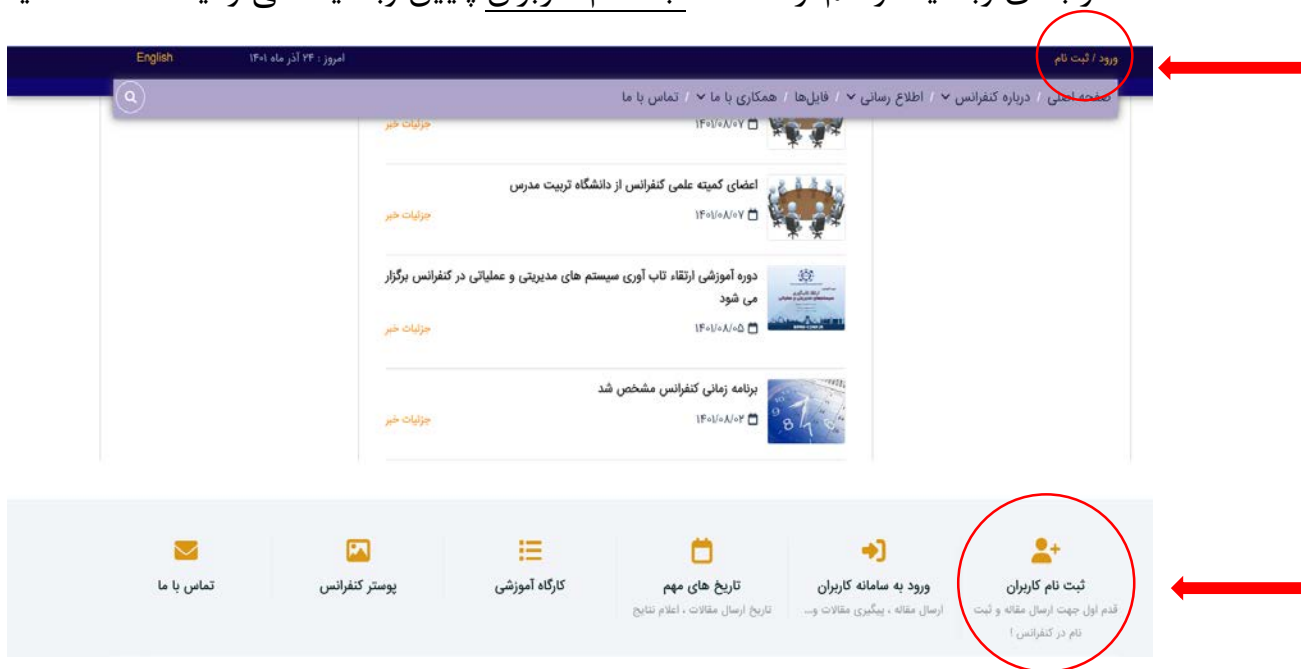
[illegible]

ورود / ثبت نام

امروز : ۲۴ آذر ماه ۱۴۰۱

English

صفحه اصلی / درباره کنفرانس / اطلاع رسانی / فایل‌ها / همکاری با ما / تماس با ما

۱۴۰۱/۰۸/۰۷

جزئیات خبر

اعضای کمیته علمی کنفرانس از دانشگاه تربیت مدرس

۱۴۰۱/۰۸/۰۷

جزئیات خبر

دوره آموزشی ارتقاء تاب آوری سیستم های مدیریتی و عملیاتی در کنفرانس برگزار می شود

۱۴۰۱/۰۸/۰۵

جزئیات خبر

برنامه زمانی کنفرانس مشخص شد

۱۴۰۱/۰۸/۰۲

جزئیات خبر

ثبت نام کاربران
قدم اول جهت ارسال مقاله و ثبت نام در کنفرانس !

ورود به سامانه کاربران
ارسال مقاله ، پیگیری مقالات و...

تاریخ های مهم
تاریخ ارسال مقالات ، اعلام نتایج

کارگاه آموزشی

پوستر کنفرانس

تماس با ما